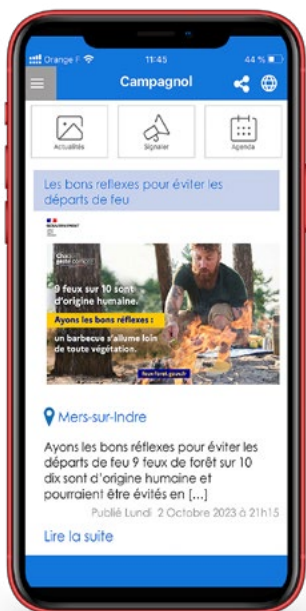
Orange F 11:45 44 %

Campagnol

Actualités
Signaler
Agenda

Les bons reflexes pour éviter les départs de feu

9 feux sur 10 sont d'origine humaine.

Ayons les bons réflexes :

un barbecue s'allume loin de toute végétation.

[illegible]

Mers-sur-Indre

Ayons les bons réflexes pour éviter les départs de feu 9 feux de forêt sur 10 dix sont d'origine humaine et pourraient être évités en [...]

Publié Lundi 2 Octobre 2023 à 21h15

Lire la suite